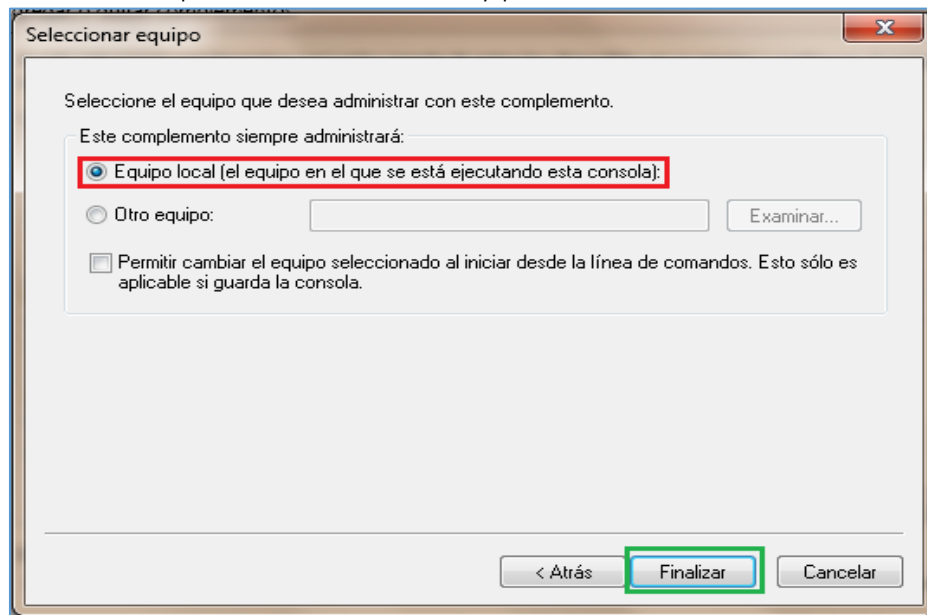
Seleccionar equipo

Seleccione el equipo que desea administrar con este complemento.

Este complemento siempre administrará:

Equipo local (el equipo en el que se está ejecutando esta consola):

Otro equipo:

Examinar...

Permitir cambiar el equipo seleccionado al iniciar desde la línea de comandos. Esto sólo es aplicable si guarda la consola.

< Atrás

Finalizar

Cancelar